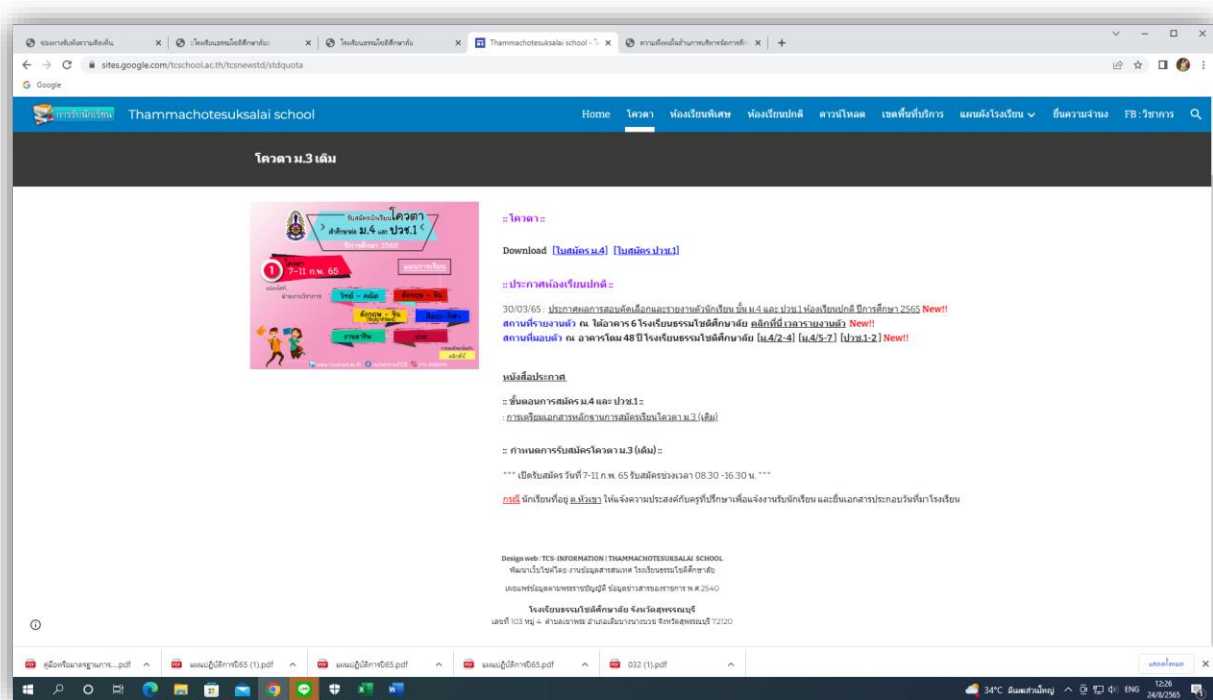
ช่องทางรับแจ้งความเดือดร้อน × | โรงเรียนธรรมโชติศึกษาลัย × | โรงเรียนธรรมโชติศึกษาลัย × | Thammachotesuksalai school × | ความคิดเห็นด้านการบริหารจัดการศึกษา × | +

sites.google.com/tcschool.ac.th/tcsnewstd/stdquota

G Google

Thammachotesuksalai school

Home โควตา ห้องเรียนพิเศษ ห้องเรียนปกติ ดาวน์โหลด เขตพื้นที่บริการ แผนผังโรงเรียน ยื่นความจำนง FB : วิชาการ

โควตา ม.3 เดิม

รับสมัครนักเรียน โควตา ศึกษาต่อ ม.4 และ ปวช.1 ปีการศึกษา 2565

1 โควตา 7-11 ก.พ. 65

:: โควตา ::

Download [ใบสมัคร ม.4] [ใบสมัคร ปวช.1]

:: ประกาศห้องเรียนปกติ ::

30/03/65 : ประกาศผลการสอบคัดเลือกและรายงานตัวนักเรียน ชั้น ม.4 และ ปวช.1 ห้องเรียนปกติ ปีการศึกษา 2565 New!!
สถานที่รายงานตัว ณ ใต้อาคาร 6 โรงเรียนธรรมโชติศึกษาลัย คลิกที่นี่ เวลารายงานตัว New!!
สถานที่มอบตัว ณ อาคารโดม 48 ปี โรงเรียนธรรมโชติศึกษาลัย [ม.4/2-4] [ม.4/5-7] [ปวช.1-2] New!!

หนังสือประกาศ

:: ขั้นตอนการสมัคร ม.4 และ ปวช.1 ::
: การเตรียมเอกสารหลักฐานการสมัครเรียนโควตา ม.3 (เดิม)

:: กำหนดการรับสมัครโควตา ม.3 (เดิม) ::

*** เปิดรับสมัคร วันที่ 7-11 ก.พ. 65 รับสมัครช่วงเวลา 08.30 -16.30 น. ***

กรณี นักเรียนที่อยู่ ต.หัวเขา ให้แจ้งความประสงค์กับครูที่ปรึกษาเพื่อแจ้งงานรับนักเรียน และยื่นเอกสารประกอบวันที่มาโรงเรียน

Design web : TCS-INFORMATION | THAMMACHOTESUKSALAI SCHOOL
พัฒนาเว็บไซต์โดย งานข้อมูลสารสนเทศ โรงเรียนธรรมโชติศึกษาลัย
เผยแพร่ข้อมูลตามพระราชบัญญัติ ข้อมูลข่าวสารของราชการ พ.ศ.2540
โรงเรียนธรรมโชติศึกษาลัย จังหวัดสุพรรณบุรี
เลขที่ 103 หมู่ 4 ตำบลเขาพระ อำเภอเดิมบางนางบวช จังหวัดสุพรรณบุรี 72120

คู่มือหรือมาตรฐาน....pdf | แผนปฏิบัติการปี65 (1).pdf | แผนปฏิบัติการปี65.pdf | แผนปฏิบัติการปี65.pdf | 032 (1).pdf | แสดงทั้งหมด

34°C ฝนตกส่วนใหญ่ ENG 12:26 24/8/2565